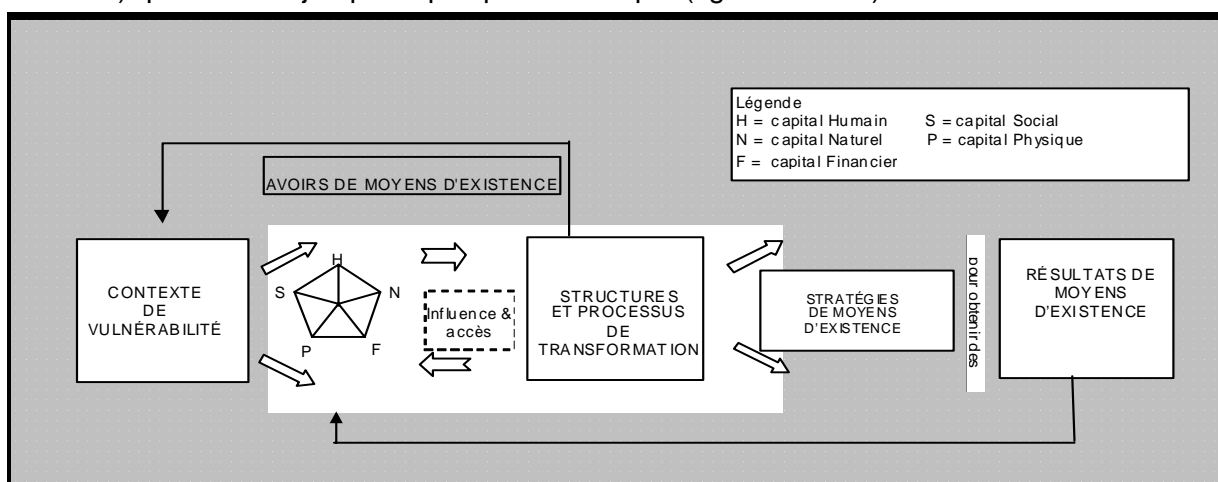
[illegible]

Légende
H = capital Humain S = capital Social
N = capital Naturel P = capital Physique
F = capital Financier

AVOIRS DE MOYENS D'EXISTENCE

CONTEXTE DE VULNÉRABILITÉ

H
S N
P F

Influence & accès

STRUCTURES ET PROCESSUS DE TRANSFORMATION

STRATÉGIES DE MOYENS D'EXISTENCE

pour obtenir des

RÉSULTATS DE MOYENS D'EXISTENCE